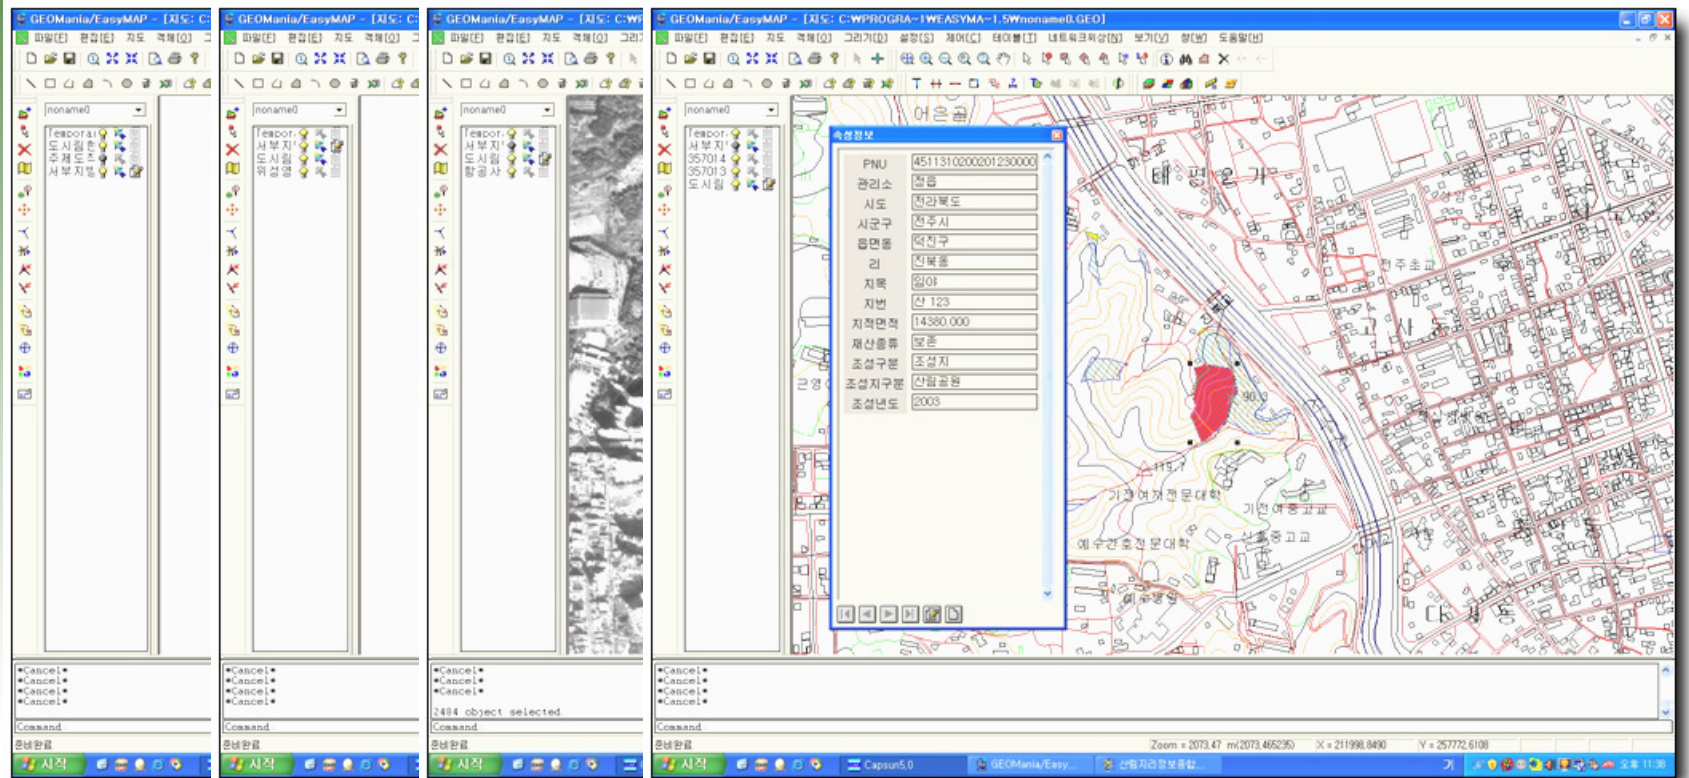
GEOMania/EasyMAP - [지도: C:

파일(F) 편집(E) 지도 객체(O)

noname0

Temporal
도시림현
주제도
서부지형

*Cancel*
*Cancel*
*Cancel*
*Cancel*

Command

준비완료

시작

GEOMania/EasyMAP - [지도: C:

파일(F) 편집(E) 지도 객체(O)

noname0

Tempor
서부지
도시림
위성영

*Cancel*
*Cancel*
*Cancel*
*Cancel*

Command

준비완료

시작

GEOMania/EasyMAP - [지도: C:WP

파일(F) 편집(E) 지도 객체(O) 그리

noname0

Tempor
서부지
도시림
항공사

*Cancel*
*Cancel*
*Cancel*

2484 object selected

Command

준비완료

시작

GEOMania/EasyMAP - [지도: C:WPROGRA~1WEASYMA~1.5Wnoname0.GEO]

파일(F) 편집(E) 지도 객체(O) 그리기(D) 설정(S) 제어(C) 테이블(T) 네트워크위상(N) 보기(V) 창(W) 도움말(H)

noname0

Tempor
서부지
357014
357013
도시림

속성정보

| PNU | 4511310200201230000 |
|---|---|
| 관리소 | 정읍 |
| 시도 | 전라북도 |
| 시군구 | 전주시 |
| 읍면동 | 덕진구 |
| 리 | 진북동 |
| 지목 | 임야 |
| 지번 | 산 123 |
| 지적면적 | 14380.000 |
| 재산종류 | 보존 |
| 조성구분 | 조성지 |
| 조성지구분 | 산림공원 |
| 조성년도 | 2003 |

어은골
태평2가
전주초교
고사
기전여자전문대학
기전여중고교
예수간호전문대학
신흥중고교
다

*Cancel*
*Cancel*
*Cancel*
*Cancel*

Command

준비완료

Zoom = 2073.47 m(2073.465235) X = 211998.8490 Y = 257772.6108

시작 Capsun5.0 GEOMania/Easy... 산림지리정보종합... 오후 11:38